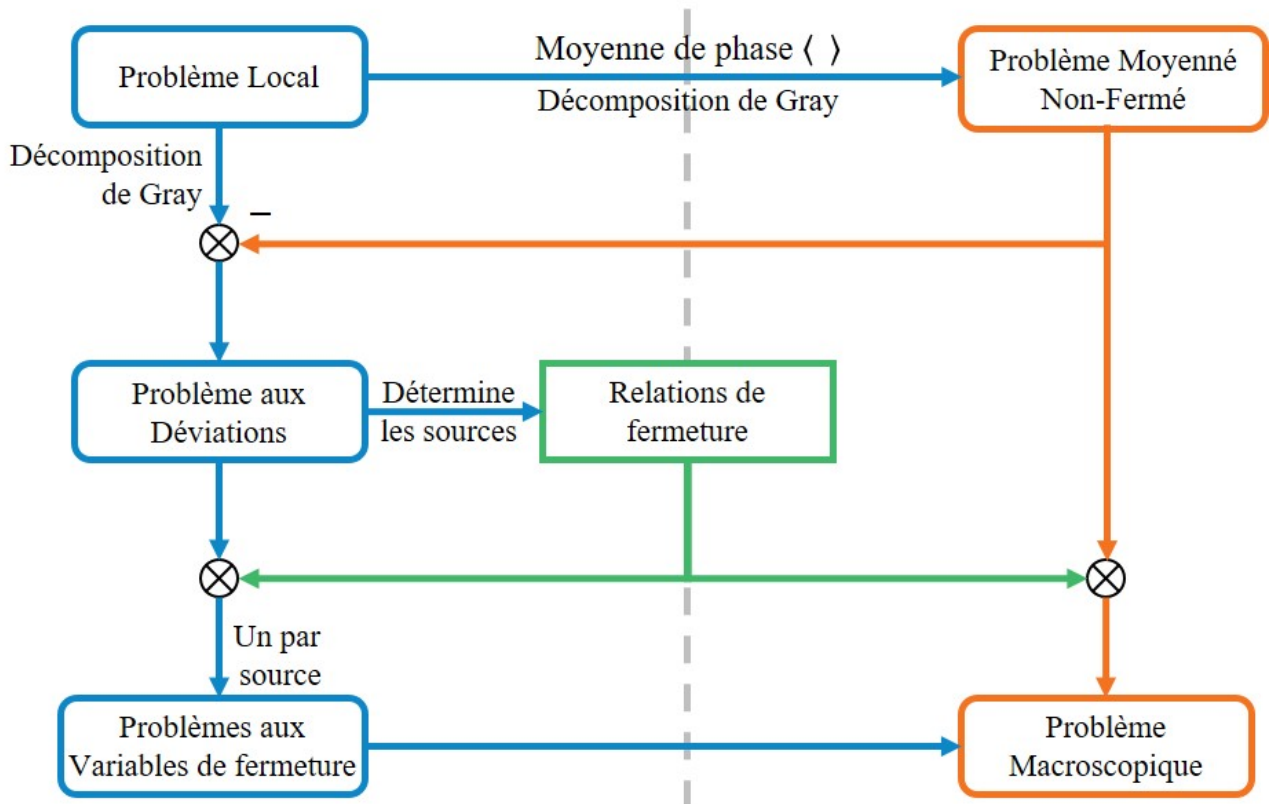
Problème Local

Moyenne de phase ⟨ ⟩

Décomposition de Gray

Problème Moyenné Non-Fermé

Décomposition de Gray

–

Problème aux Déviations

Détermine les sources

Relations de fermeture

Un par source

Problèmes aux Variables de fermeture

Problème Macroscopique